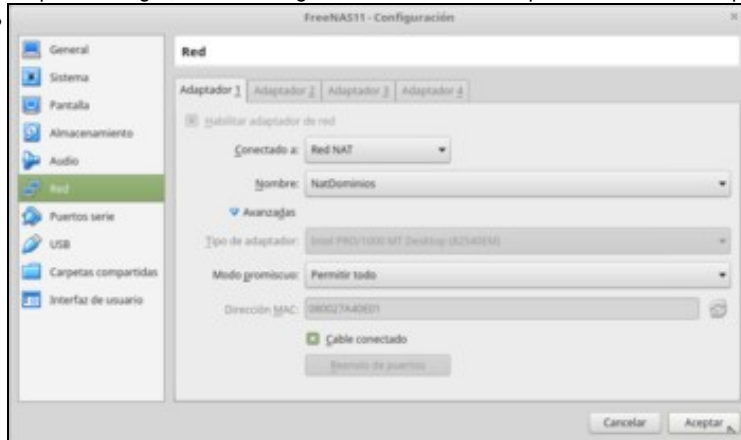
FreeNAS11 - Configuración

General
Sistema
Pantalla
Almacenamiento
Audio
Red
Puertos serie
USB
Carpetas compartidas
Interfaz de usuario

Red

Adaptador 1 | Adaptador 2 | Adaptador 3 | Adaptador 4

Habilitar adaptador de red

Conectado a: Red NAT

Nombre: NatDominios

Avanzadas

Tipo de adaptador: Intel PRO/1000 MT Desktop (82540EM)

Modo promiscuo: Permitir todo

Dirección MAC: 080027A40E01

Cable conectado

Reenvío de puertos

Cancelar Aceptar